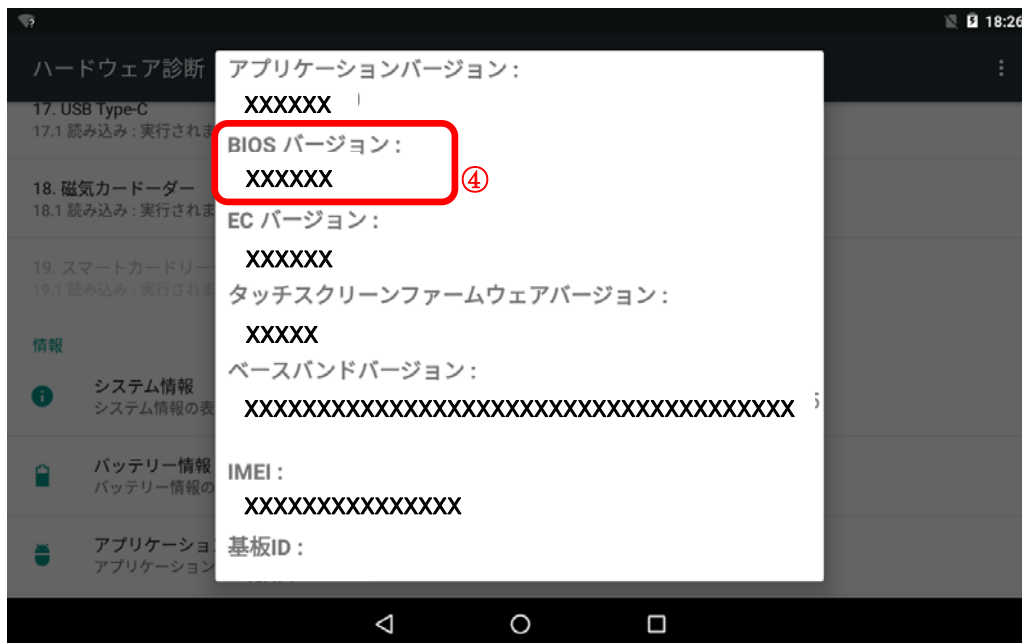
18:26

ハードウェア診断

17. USB Type-C
17.1 読み込み : 実行されま

18. 磁気カードーダー
18.1 読み込み : 実行されま

19. スマートカードリー
19.1 読み込み : 実行されま

情報

システム情報
システム情報の表

バッテリー情報
バッテリー情報の

アプリケーシ
アプリケーション

アプリケーションバージョン :
XXXXXX

BIOS バージョン :
XXXXXX

④

EC バージョン :
XXXXXX

タッチスクリーンファームウェアバージョン :
XXXXX

ベースバンドバージョン :
XXXXXXXXXXXXXXXXXXXXXXXXXXXXXXXXXXXXXX

IMEI :
XXXXXXXXXXXXXXX

基板ID :
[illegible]